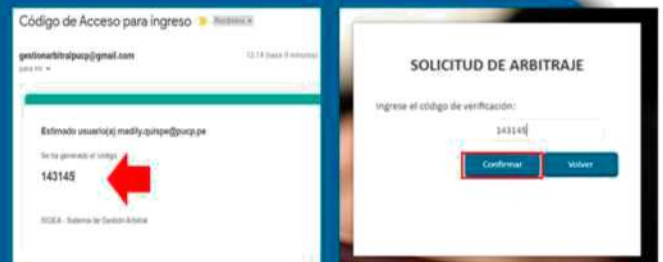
Código de Acceso para ingreso Recibidos ×

gestionarbitral@pucp@gmail.com

12:18 (hace 0 minutos)

para mí

Estimado usuario(a) madily.quispe@pucp.pe

Se ha generado el código

143145

SIGEA - Sistema de Gestión Arbitral

SOLICITUD DE ARBITRAJE

Ingrese el código de verificación:

143145

Confirmar

Volver